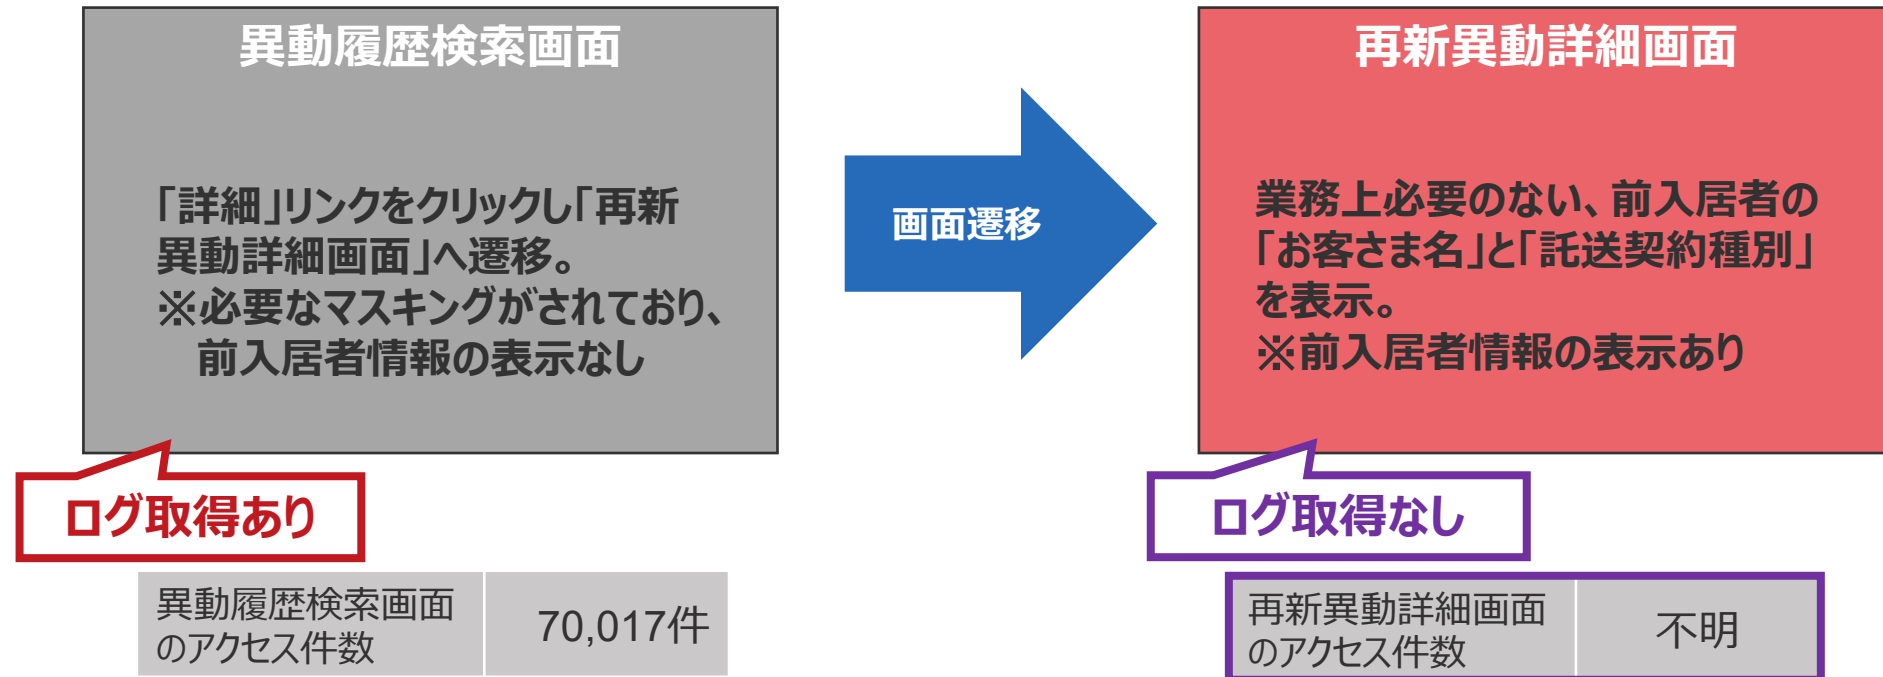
異動履歴検索画面

「詳細」リンクをクリックし「再新異動詳細画面」へ遷移。
※必要なマスキングがされており、前入居者情報の表示なし

画面遷移

再新異動詳細画面

業務上必要のない、前入居者の「お客さま名」と「託送契約種別」を表示。
※前入居者情報の表示あり

ログ取得あり

| 異動履歴検索画面のアクセス件数 | 70,017件 |
|---|---|

ログ取得なし

| 再新異動詳細画面のアクセス件数 | 不明 |
|---|---|